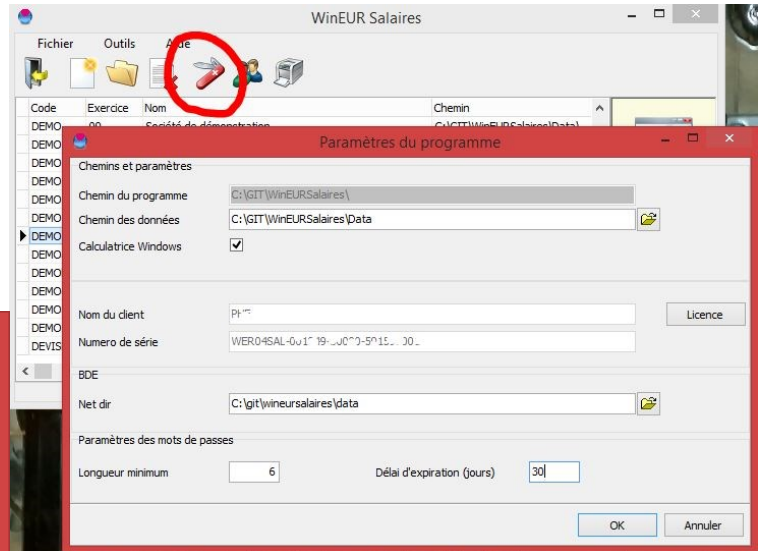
WinEUR Salaires

Fichier Outils Aide

| Code | Exercice | Nom | Chemin |
|---|---|---|---|
| DEMO | 00 | Société de démonstration | C:\GIT\WinEURSalaires\Data\ |
| DEMO | | | |
| DEMO | | | |
| DEMO | | | |
| DEMO | | | |
| DEMO | | | |
| DEMO | | | |
| DEMO | | | |
| DEMO | | | |
| DEMO | | | |
| DEMO | | | |
| DEMO | | | |
| DEVIS | | | |

Paramètres du programme

Chemins et paramètres

Chemin du programme C:\GIT\WinEURSalaires\

Chemin des données C:\GIT\WinEURSalaires\Data

Calculatrice Windows

Nom du client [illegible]

Licence

Numero de série WER04SAL-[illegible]

BDE

Net dir C:\git\wineursalaires\data

Paramètres des mots de passes

Longueur minimum 6

Délai d'expiration (jours) 30

OK

Annuler